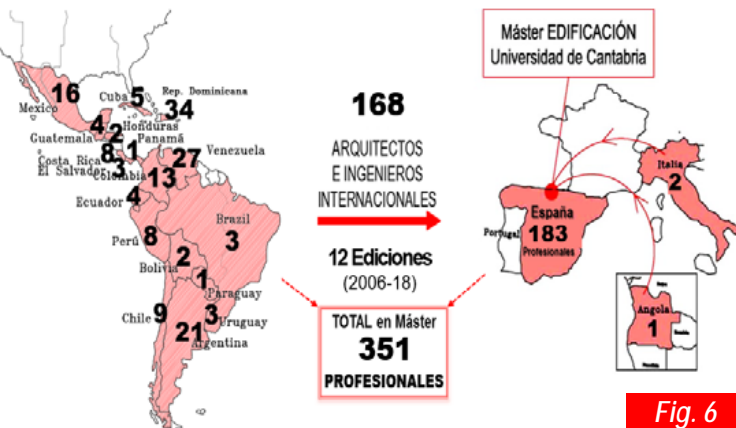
Máster EDIFICACIÓN
Universidad de Cantabria

16
Mexico
5
Cuba
Rep. Dominicana
34
4
Guatemala
2
Honduras
Panamá
8
1
Costa Rica
El Salvador
3
Colombia
27
Venezuela
13
4
Ecuador
Brazil
3
8
Perú
2
Bolivia
1
Paraguay
Chile
9
3
Uruguay
21
Argentina

168
ARQUITECTOS
E INGENIEROS
INTERNACIONALES

12 Ediciones
(2006-18)

TOTAL en Máster
351
PROFESIONALES

Portugal
España
183
Profesionales
Italia
2
Angola
1

Fig. 6